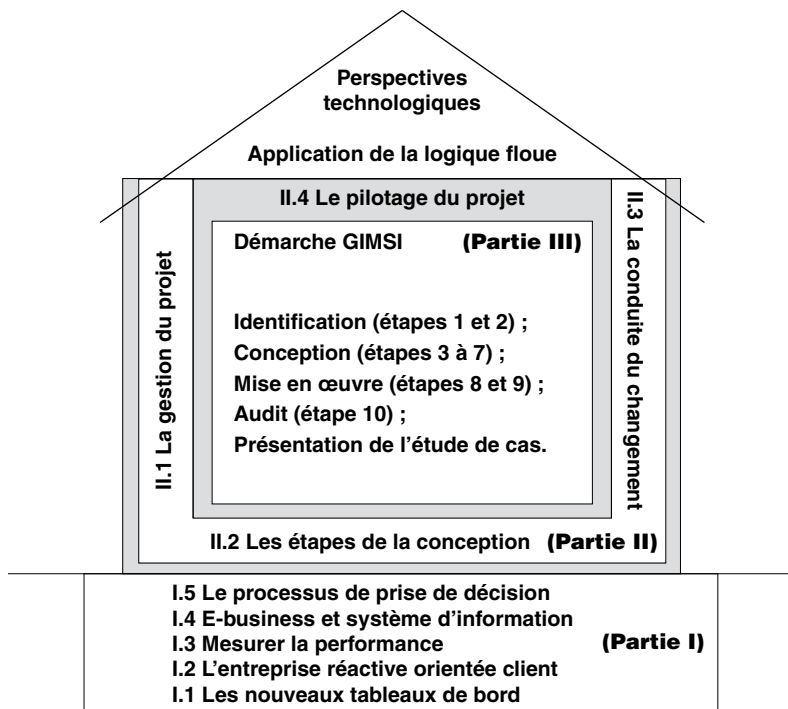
Perspectives technologiques

Application de la logique floue

II.4 Le pilotage du projet

II.1 La gestion du projet

Démarche GIMSI (Partie III)

Identification (étapes 1 et 2) ;
Conception (étapes 3 à 7) ;
Mise en œuvre (étapes 8 et 9) ;
Audit (étape 10) ;
Présentation de l'étude de cas.

II.3 La conduite du changement

II.2 Les étapes de la conception (Partie II)

I.5 Le processus de prise de décision
I.4 E-business et système d'information
I.3 Mesurer la performance
I.2 L'entreprise réactive orientée client
I.1 Les nouveaux tableaux de bord

(Partie I)